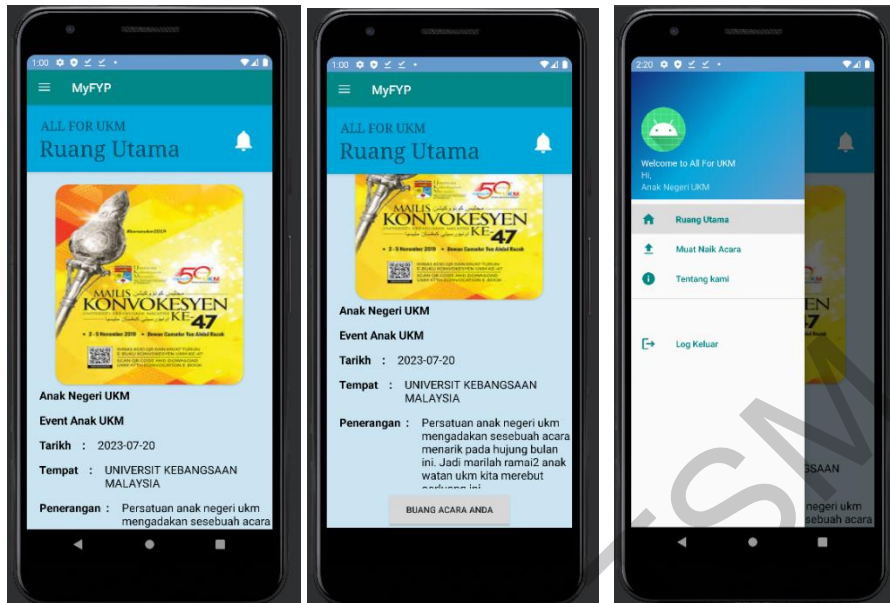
1:00

MyFYP

ALL FOR UKM
Ruang Utama

MAJLIS KONVOKESYEN KE-47

Anak Negeri UKM

Event Anak UKM

Tarikh : 2023-07-20

Tempat : UNIVERSIT KEBANGSAAN MALAYSIA

Penerangan : Persatuan anak negeri ukm mengadakan sesebuah acara

1:00

MyFYP

ALL FOR UKM
Ruang Utama

MAJLIS KONVOKESYEN KE-47

Anak Negeri UKM

Event Anak UKM

Tarikh : 2023-07-20

Tempat : UNIVERSIT KEBANGSAAN MALAYSIA

Penerangan : Persatuan anak negeri ukm mengadakan sesebuah acara menarik pada hujung bulan ini. Jadi marilah ramai2 anak watan ukm kita merebut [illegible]

BUANG ACARA ANDA

2:20

Welcome to All For UKM
Hi,
Anak Negeri UKM

Ruang Utama

Muat Naik Acara

Tentang kami

Log Keluar

EN

SAAN

negeri ukm
sebuah acara